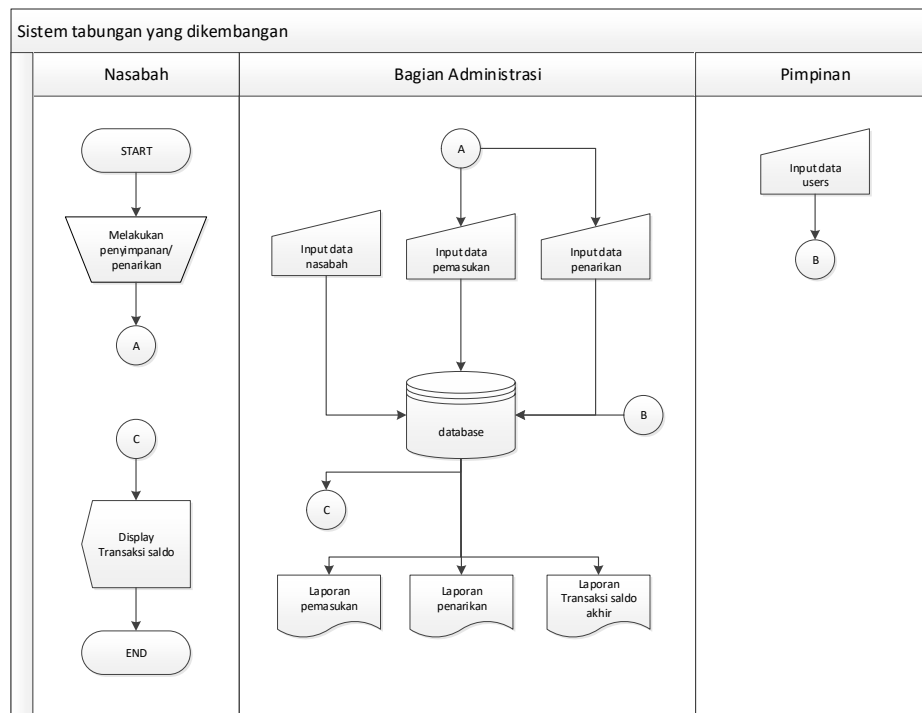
Sistem tabungan yang dikembangan

Nasabah

START

Melakukan penyimpanan/ penarikan

A

C

Display Transaksi saldo

END

Bagian Administrasi

A

Input data nasabah

Input data pemasukan

Input data penarikan

database

B

C

Laporan pemasukan

Laporan penarikan

Laporan Transaksi saldo akhir

Pimpinan

Input data users

B